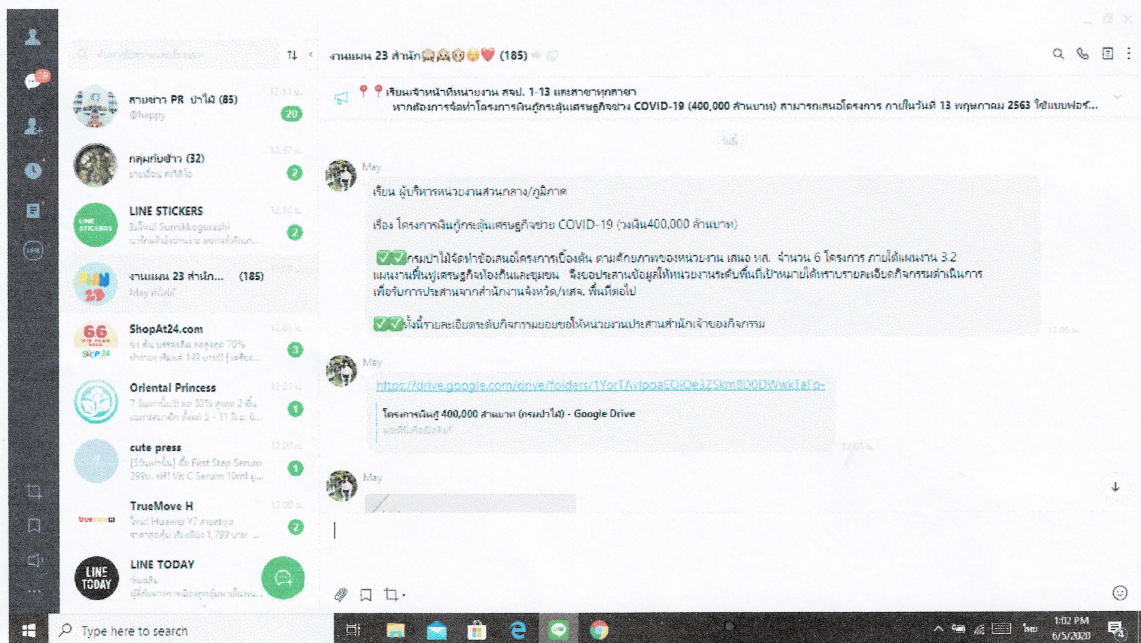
งานแผน 23 สำนัก😱😱😳😌❤️ (185)

📍📍เรียนเจ้าหน้าที่หน่วยงาน สจป. 1-13 และสาขาทุกสาขา
หากต้องการจัดทำโครงการเงินกู้กระตุ้นเศรษฐกิจชาย COVID-19 (400,000 ล้านบาท) สามารถเสนอโครงการ ภายในวันที่ 13 พฤษภาคม 2563 ใช้แบบฟอร์ม...

สายข่าว PR ป่าไม้ (85)
@happy
20

กลุ่มกับข้าว (32)
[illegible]
2

LINE STICKERS
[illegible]
2

งานแผน 23 สำนัก... (185)
May ส่งไฟล์

ShopAt24.com
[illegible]
3

Oriental Princess
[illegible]
1

cute press
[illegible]
1

TrueMove H
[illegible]
2

LINE TODAY
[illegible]

May
เรียน ผู้บริหารหน่วยงานส่วนกลาง/ภูมิภาค

เรื่อง โครงการเงินกู้กระตุ้นเศรษฐกิจชาย COVID-19 (วงเงิน400,000 ล้านบาท)

✅✅กรมป่าไม้จัดทำข้อเสนอโครงการเบื้องต้น ตามศักยภาพของหน่วยงาน เสนอ ทส. จำนวน 6 โครงการ ภายใต้แผนงาน 3.2 แผนงานฟื้นฟูเศรษฐกิจท้องถิ่นและชุมชน จึงขอประสานข้อมูลให้หน่วยงานระดับพื้นที่เป้าหมายได้ทราบรายละเอียดกิจกรรมดำเนินการ เพื่อรับการประสานจากสำนักงานจังหวัด/ทสจ. พื้นที่ต่อไป

✅✅ทั้งนี้รายละเอียดระดับกิจกรรมมอบขอให้หน่วยงานประสานสำนักเจ้าของกิจกรรม

12:05 น.

May
https://drive.google.com/drive/folders/1YorTAvIpoaEOiOe3ZSkm8D0DWwkIaFp-
โครงการเงินกู้ 400,000 ล้านบาท (กรมป่าไม้) - Google Drive
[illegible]

May

Type here to search

1:02 PM
6/5/2020